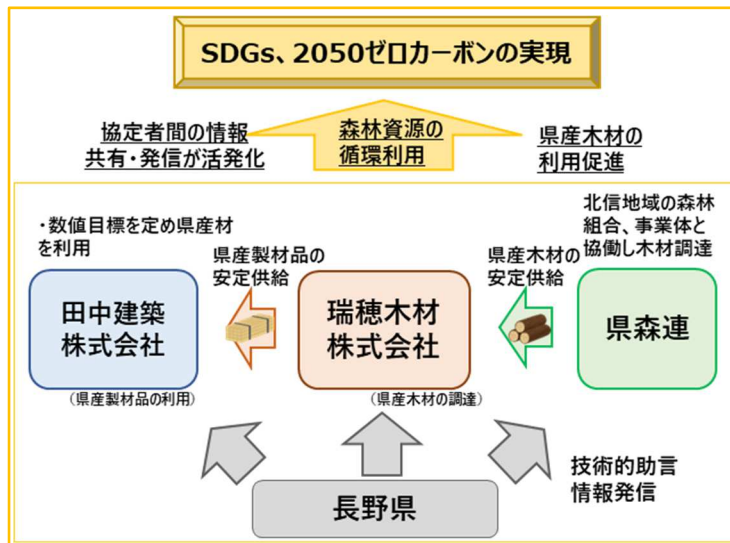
SDGs、2050ゼロカーボンの実現

協定者間の情報共有・発信が活発化

森林資源の循環利用

県産木材の利用促進

・数値目標を定め県産材を利用

県産製材品の安定供給

県産木材の安定供給

北信地域の森林組合、事業体と協働し木材調達

田中建築株式会社

（県産製材品の利用）

瑞穂木材株式会社

（県産木材の調達）

県森連

長野県

技術的助言
情報発信